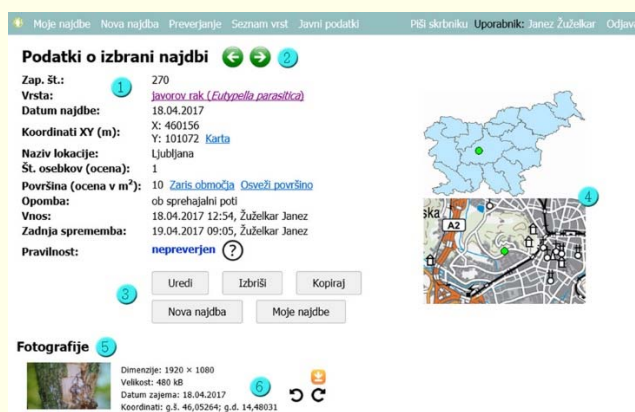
Moje najdbe Nova najdba Preverjanje Seznam vrst Javni podatki Piši skrbniku Uporabnik: Janez Žuželkar Odjav

Podatki o izbrani najdbi 2

1

| | |
|---|---|
| Zap. št.: | 270 |
| Vrsta: | javorov rak (*Eutypella parasitica*) |
| Datum najdbe: | 18.04.2017 |
| Koordinati XY (m): | X: 460156 Y: 101072 Karta |
| Naziv lokacije: | Ljubljana |
| Št. osebkov (ocena): | 1 |
| Površina (ocena v m²): | 10 Zaris območja Osveži površino |
| Opomba: | ob sprehajalni poti |
| Vnos: | 18.04.2017 12:54, Žuželkar Janez |
| Zadnja sprememba: | 19.04.2017 09:05, Žuželkar Janez |
| Pravilnost: | nepreverjen ? |

3

Uredi Izbriši Kopiraj

Nova najdba Moje najdbe

4

ška A2

Fotografije 5

Dimenzije: 1920 × 1080
Velikost: 480 kB
Datum zajema: 18.04.2017
Koordinati: g.š. 46,05264; g.d. 14,48031

6